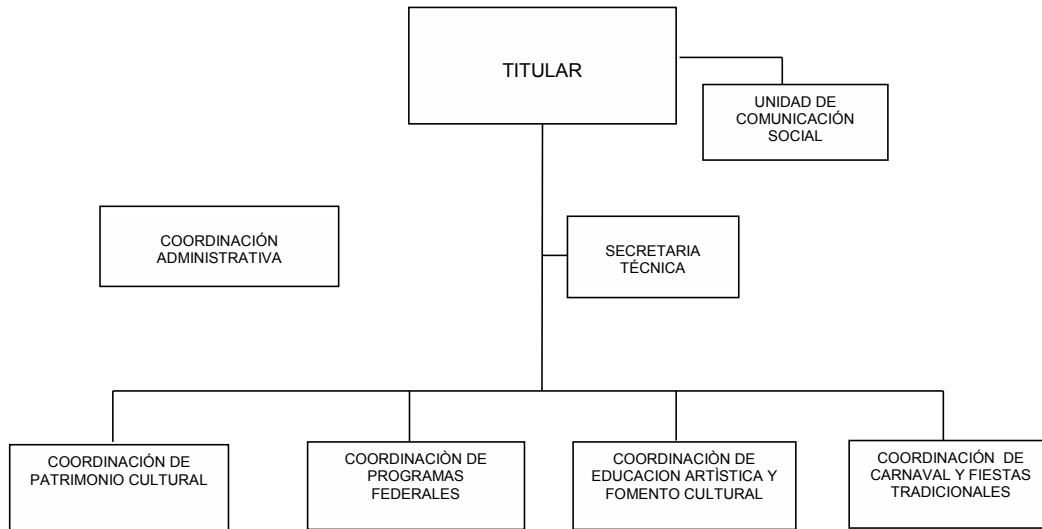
TITULAR

UNIDAD DE COMUNICACIÓN SOCIAL

COORDINACIÓN ADMINISTRATIVA

SECRETARIA TÉCNICA

COORDINACIÓN DE PATRIMONIO CULTURAL

COORDINACIÒN DE PROGRAMAS FEDERALES

COORDINACIÒN DE EDUCACION ARTÌSTICA Y FOMENTO CULTURAL

COORDINACIÓN DE CARNAVAL Y FIESTAS TRADICIONALES